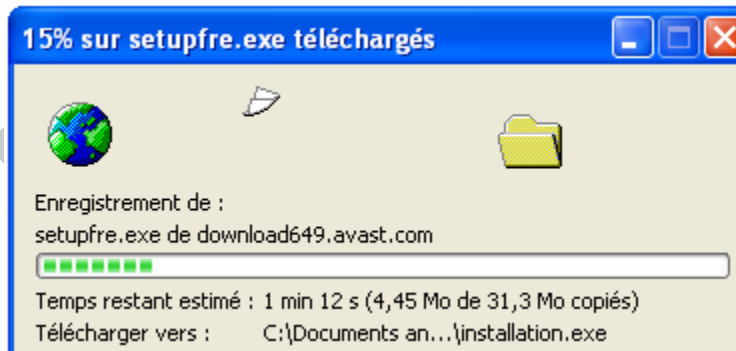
15% sur setupfre.exe téléchargés

Enregistrement de :
setupfre.exe de download649.avast.com

Temps restant estimé : 1 min 12 s (4,45 Mo de 31,3 Mo copiés)
Télécharger vers : C:\Documents an...\installation.exe